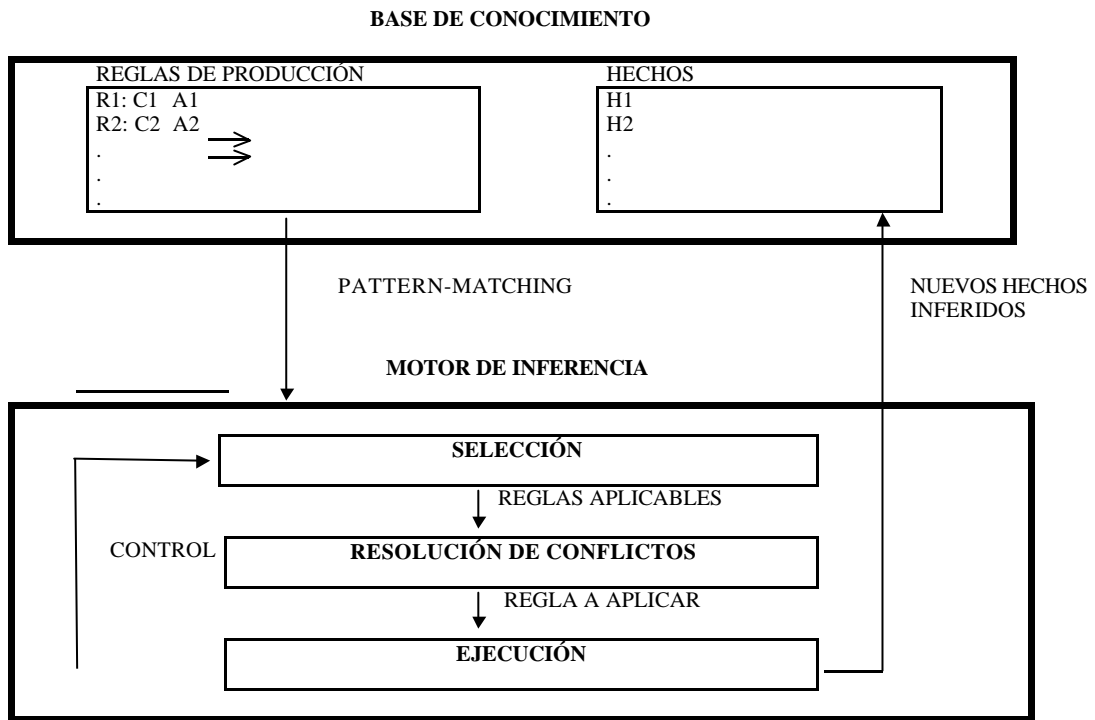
BASE DE CONOCIMIENTO

REGLAS DE PRODUCCIÓN
R1: C1 $\Rightarrow$ A1
R2: C2 $\Rightarrow$ A2
.
.
.

HECHOS
H1
H2
.
.
.

PATTERN-MATCHING

NUEVOS HECHOS INFERIDOS

MOTOR DE INFERENCIA

SELECCIÓN

REGLAS APLICABLES

CONTROL

RESOLUCIÓN DE CONFLICTOS

REGLA A APLICAR

EJECUCIÓN